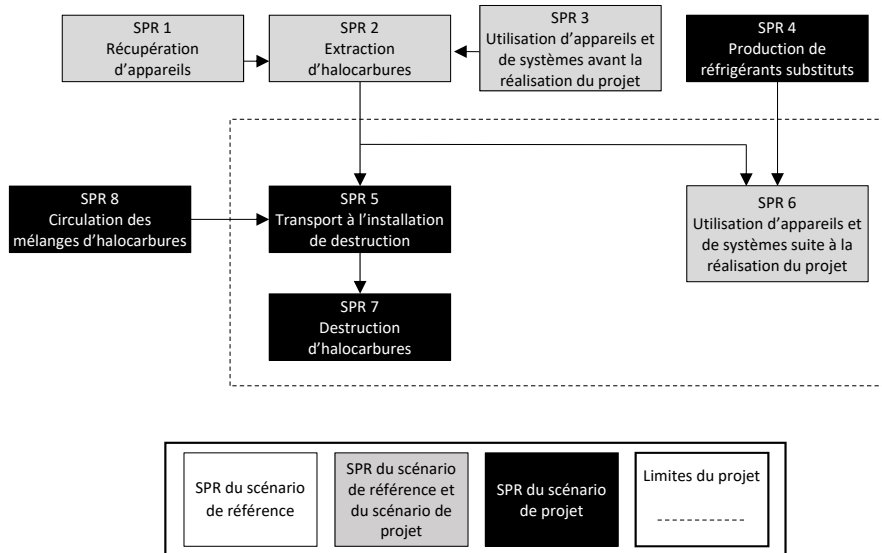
SPR 1
Récupération d'appareils

SPR 2
Extraction d'halocarbures

SPR 3
Utilisation d'appareils et de systèmes avant la réalisation du projet

SPR 4
Production de réfrigérants substituts

SPR 8
Circulation des mélanges d'halocarbures

SPR 5
Transport à l'installation de destruction

SPR 6
Utilisation d'appareils et de systèmes suite à la réalisation du projet

SPR 7
Destruction d'halocarbures

SPR du scénario de référence

SPR du scénario de référence et du scénario de projet

SPR du scénario de projet

Limites du projet